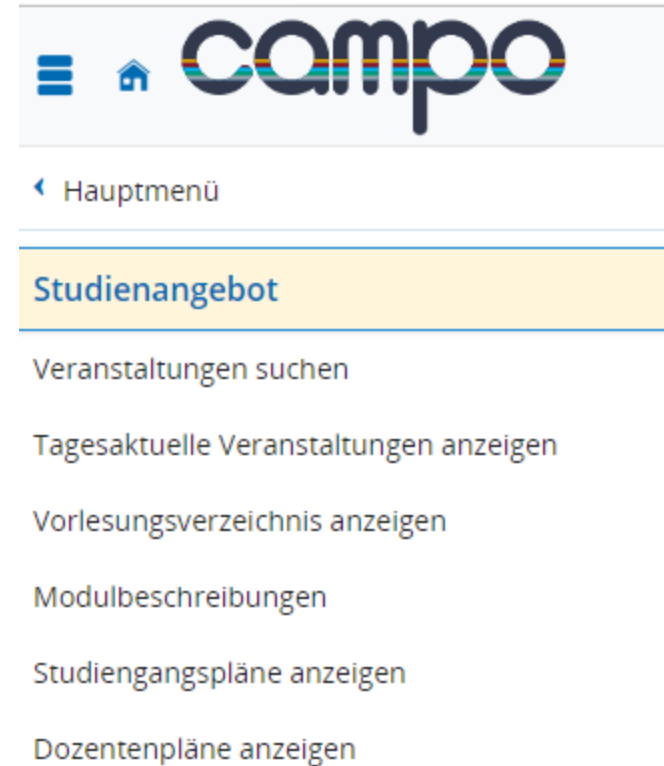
campo

Hauptmenü

Studienangebot

Veranstaltungen suchen

Tagesaktuelle Veranstaltungen anzeigen

Vorlesungsverzeichnis anzeigen

Modulbeschreibungen

Studiengangspläne anzeigen

Dozentenpläne anzeigen